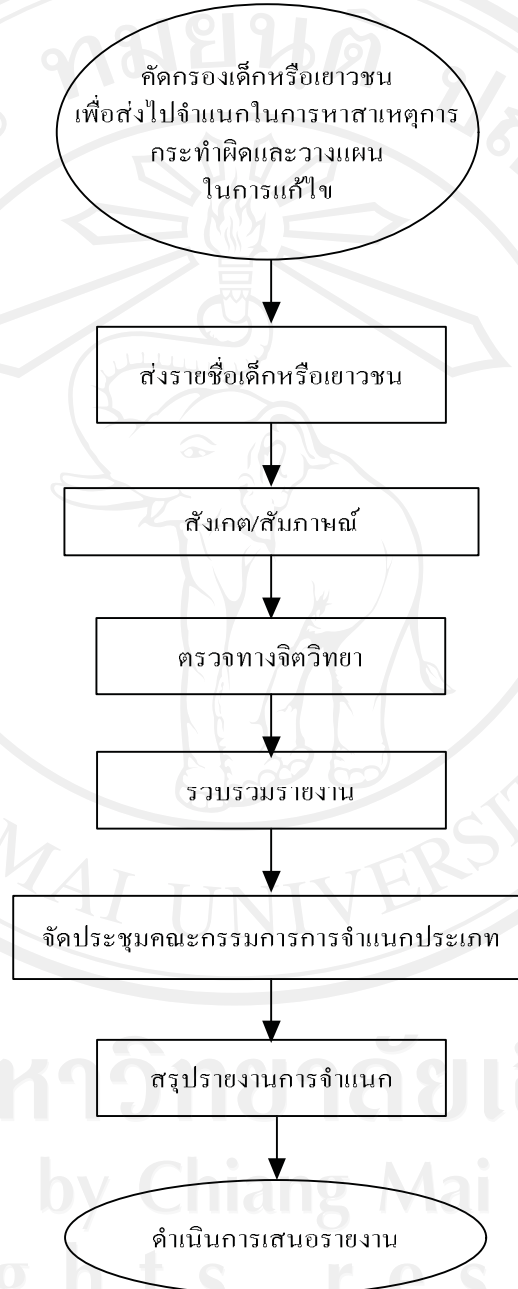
คัดกรองเด็กหรือเยาวชน เพื่อส่งไปจำแนกในการหาสาเหตุการกระทำผิดและวางแผนในการแก้ไข

ส่งรายชื่อเด็กหรือเยาวชน

สังเกต/สัมภาษณ์

ตรวจทางจิตวิทยา

รวบรวมรายงาน

จัดประชุมคณะกรรมการการจำแนกประเภท

สรุปรายงานการจำแนก

ดำเนินการเสนอรายงาน

MAI UNIVERSITY
by Chiang Mai
ghts res